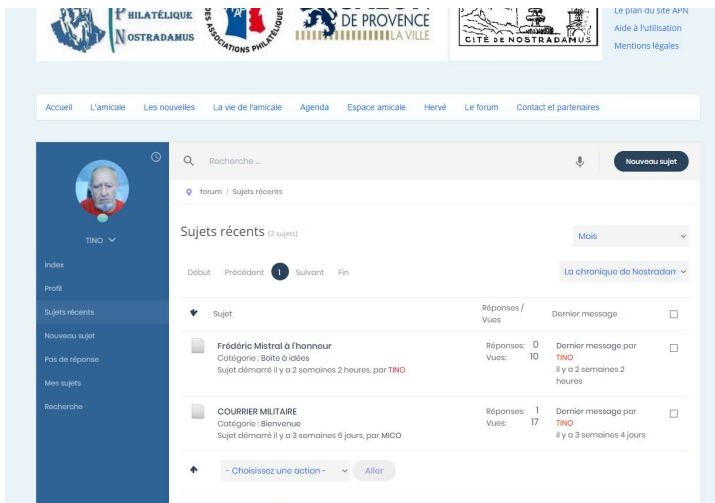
PHILATÉLIQUE NOSTRADAMUS

DES ASSOCIATIONS PHILATÉLIQUES

DE PROVENCE LA VILLE

CITÉ DE NOSTRADAMUS

Le plan du site APN
Aide à l'utilisation
Mentions légales

Accueil L'amicale Les nouvelles La vie de l'amicale Agenda Espace amicale Hervé Le forum Contact et partenaires

TINO

Index
Profil
Sujets récents
Nouveau sujet
Pas de réponse
Mes sujets
Recherche

Recherche ...

Nouveau sujet

forum / Sujets récents

Sujets récents (2 sujets)

Mois

Début Précédent 1 Suivant Fin

La chronique de Nostradam

| | Sujet | Réponses / Vues | Dernier message | |
|---|---|---|---|---|
| | Frédéric Mistral à l'honneur<br>Catégorie : Boite à idées<br>Sujet démarré il y a 2 semaines 2 heures, par TINO | Réponses: 0<br>Vues: 10 | Dernier message par TINO<br>il y a 2 semaines 2 heures | |
| | COURRIER MILITAIRE<br>Catégorie : Bienvenue<br>Sujet démarré il y a 3 semaines 6 jours, par MICO | Réponses: 1<br>Vues: 17 | Dernier message par TINO<br>il y a 3 semaines 4 jours | |

- Choisissez une action -

Aller